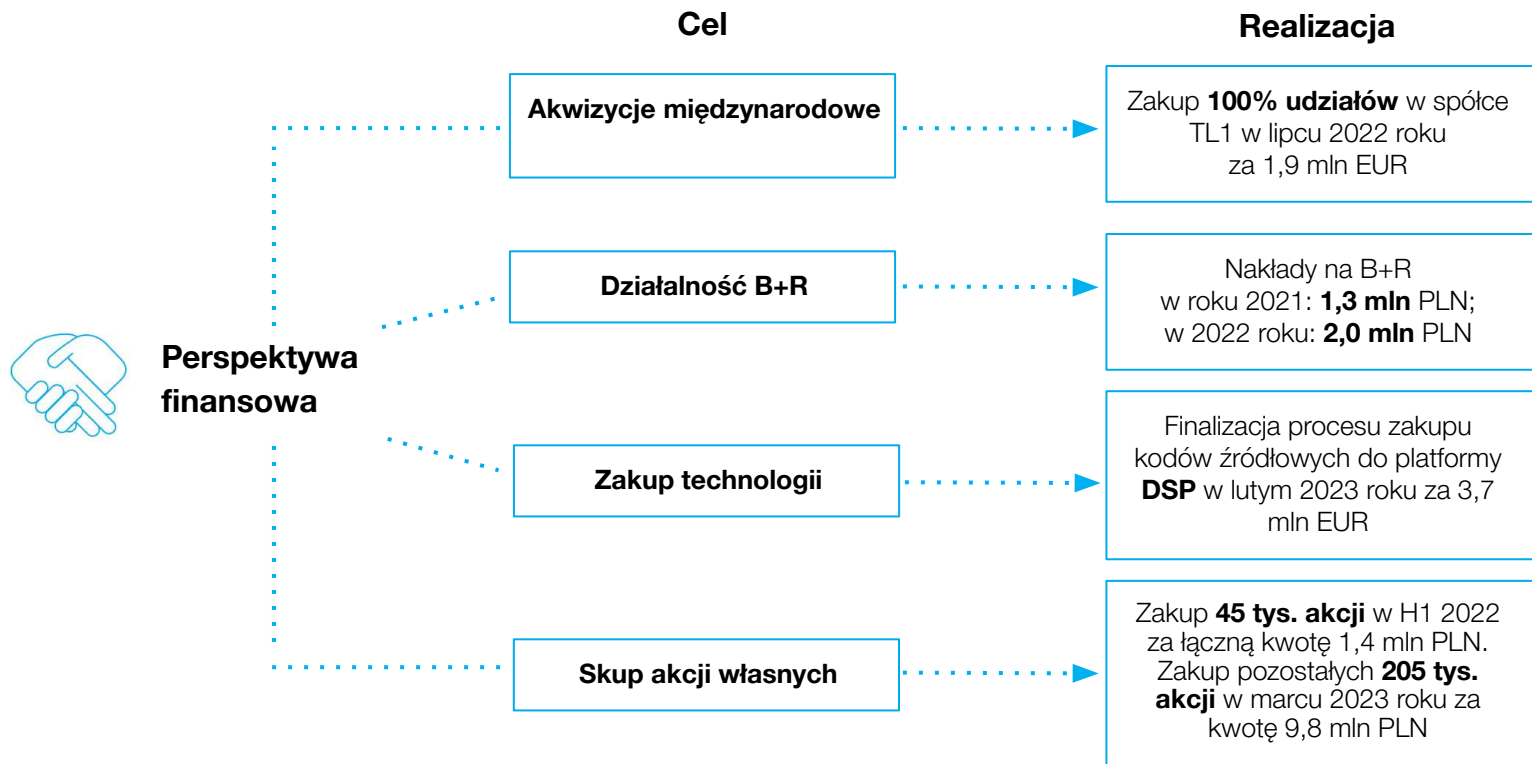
Cel

Realizacja

Perspektywa finansowa

Akwizycje międzynarodowe

Zakup 100% udziałów w spółce TL1 w lipcu 2022 roku za 1,9 mln EUR

Działalność B+R

Nakłady na B+R w roku 2021: 1,3 mln PLN; w 2022 roku: 2,0 mln PLN

Zakup technologii

Finalizacja procesu zakupu kodów źródłowych do platformy DSP w lutym 2023 roku za 3,7 mln EUR

Skup akcji własnych

Zakup 45 tys. akcji w H1 2022 za łączną kwotę 1,4 mln PLN. Zakup pozostałych 205 tys. akcji w marcu 2023 roku za kwotę 9,8 mln PLN